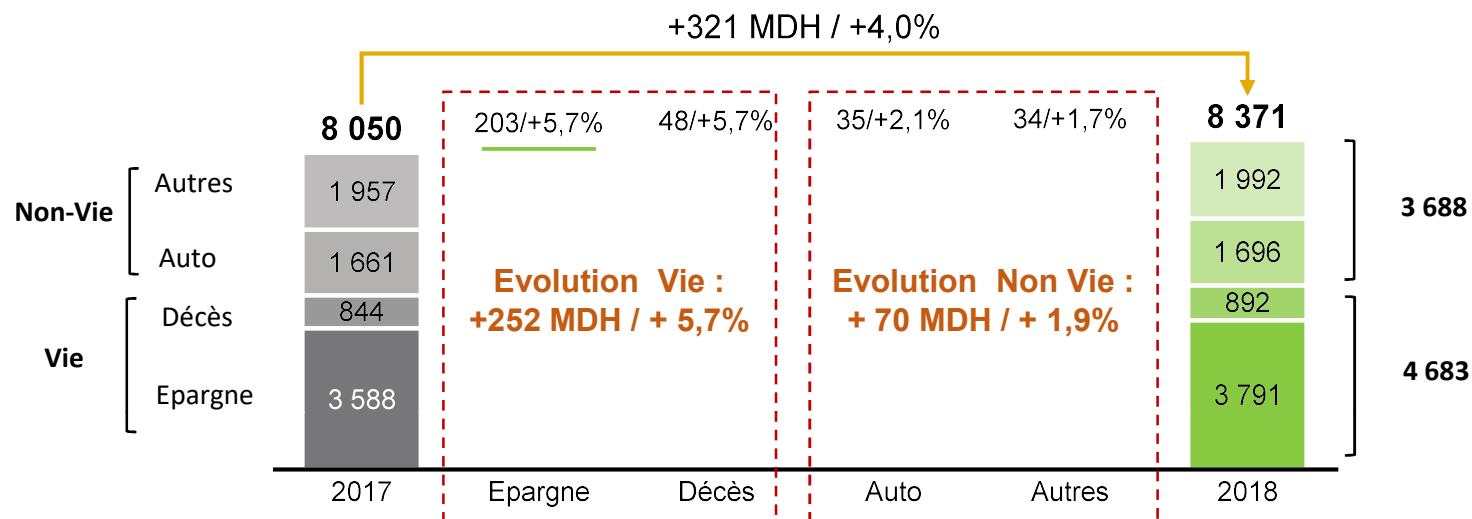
+321 MDH / +4,0%

8 050

203/+5,7%

48/+5,7%

35/+2,1%

34/+1,7%

8 371

Non-Vie

Autres

Auto

Vie

Décès

Epargne

1 957

1 661

844

3 588

Evolution Vie : +252 MDH / + 5,7%

Evolution Non Vie : + 70 MDH / + 1,9%

1 992

1 696

892

3 791

3 688

4 683

2017

Epargne

Décès

Auto

Autres

2018